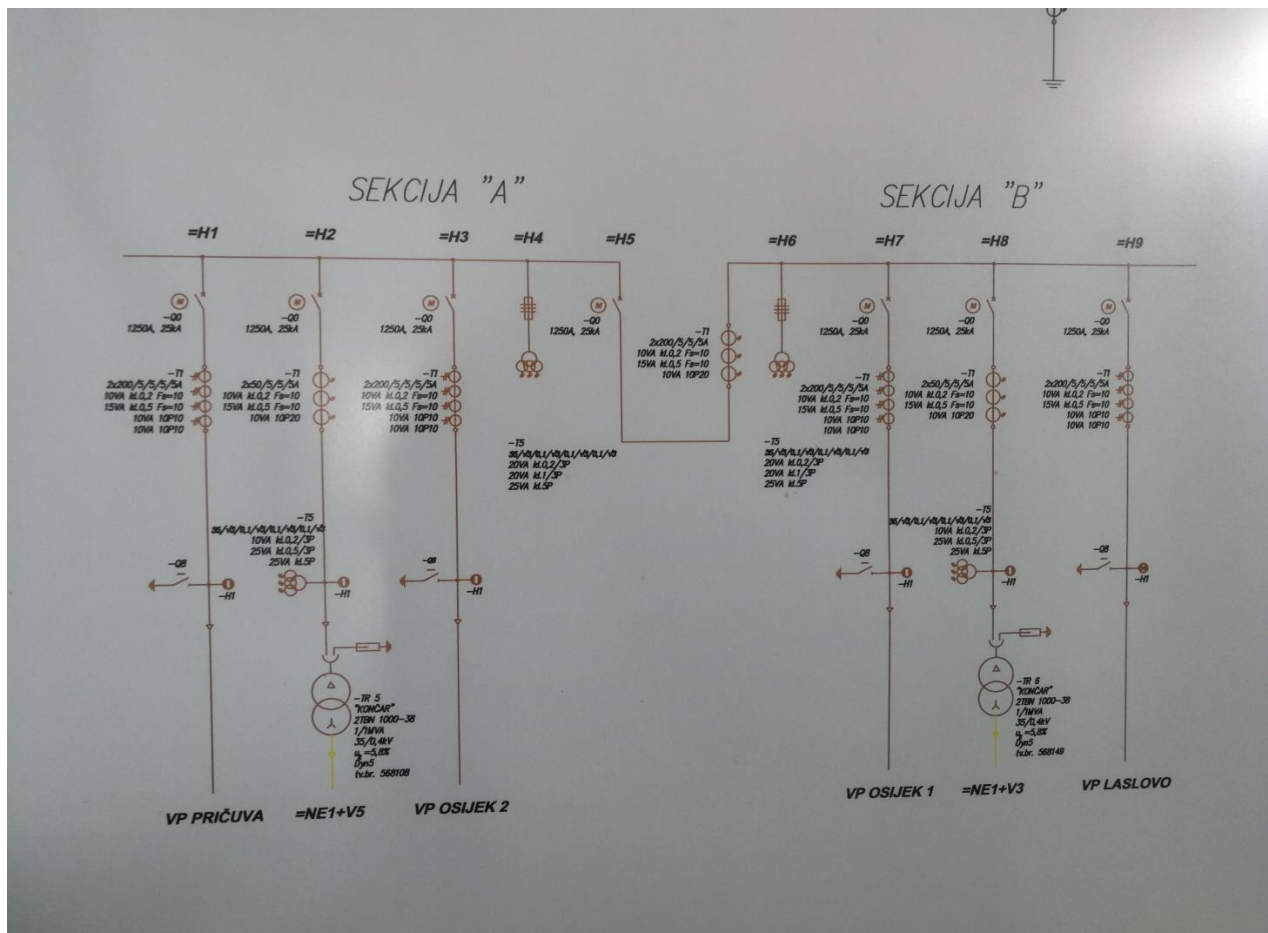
SEKCIJA "A"

SEKCIJA "B"

=H1 =H2 =H3 =H4 =H5 =H6 =H7 =H8 =H9

M
-Q0
1250A, 25kA

-T1
2x200/5/5/5A
10VA kl.0,2 Fs=10
15VA kl.0,5 Fs=10
10VA 10P10
10VA 10P10

-Q8
-H1

VP PRIČUVA

M
-Q0
1250A, 25kA

-T1
2x50/5/5/5A
10VA kl.0,2 Fs=10
15VA kl.0,5 Fs=10
10VA 10P20

-T5
35/√3/0,1/√3/0,1/√3/0,1/√3
10VA kl.0,2/3P
25VA kl.0,5/3P
25VA kl.5P
-H1

-TR 5
"KONČAR"
2TBN 1000-38
1/1MVA
35/0,4kV
$u_k$ =5,8%
Dyn5
tv.br. 568108

=NE1+V5

M
-Q0
1250A, 25kA

-T1
2x200/5/5/5A
10VA kl.0,2 Fs=10
15VA kl.0,5 Fs=10
10VA 10P10
10VA 10P10

-Q8
-H1

VP OSIJEK 2

-T5
35/√3/0,1/√3/0,1/√3/0,1/√3
20VA kl.0,2/3P
20VA kl.1/3P
25VA kl.5P

M
-Q0
1250A, 25kA

-T1
2x200/5/5/5A
10VA kl.0,2 Fs=10
15VA kl.0,5 Fs=10
10VA 10P20

-T5
35/√3/0,1/√3/0,1/√3/0,1/√3
20VA kl.0,2/3P
20VA kl.1/3P
25VA kl.5P

M
-Q0
1250A, 25kA

-T1
2x200/5/5/5A
10VA kl.0,2 Fs=10
15VA kl.0,5 Fs=10
10VA 10P10
10VA 10P10

-Q8
-H1

VP OSIJEK 1

M
-Q0
1250A, 25kA

-T1
2x50/5/5/5A
10VA kl.0,2 Fs=10
15VA kl.0,5 Fs=10
10VA 10P20

-T5
35/√3/0,1/√3/0,1/√3/0,1/√3
10VA kl.0,2/3P
25VA kl.0,5/3P
25VA kl.5P
-H1

-TR 6
"KONČAR"
2TBN 1000-38
1/1MVA
35/0,4kV
$u_k$ =5,8%
Dyn5
tv.br. 568149

=NE1+V3

M
-Q0
1250A, 25kA

-T1
2x200/5/5/5A
10VA kl.0,2 Fs=10
15VA kl.0,5 Fs=10
10VA 10P10
10VA 10P10

-Q8
-H1

VP LASLOVO